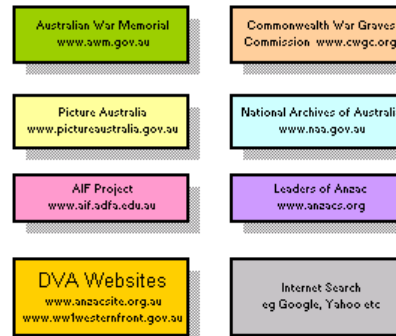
Australian War Memorial
www.awm.gov.au

Commonwealth War Graves Commission www.cwgc.org

Picture Australia
www.pictureaustralia.gov.au

National Archives of Australi
www.naa.gov.au

AIF Project
www.aif.adfa.edu.au

Leaders of Anzac
www.anzacs.org

DVA Websites
www.anzacsite.org.au
www.ww1westernfront.gov.au

Internet Search
eg Google, Yahoo etc